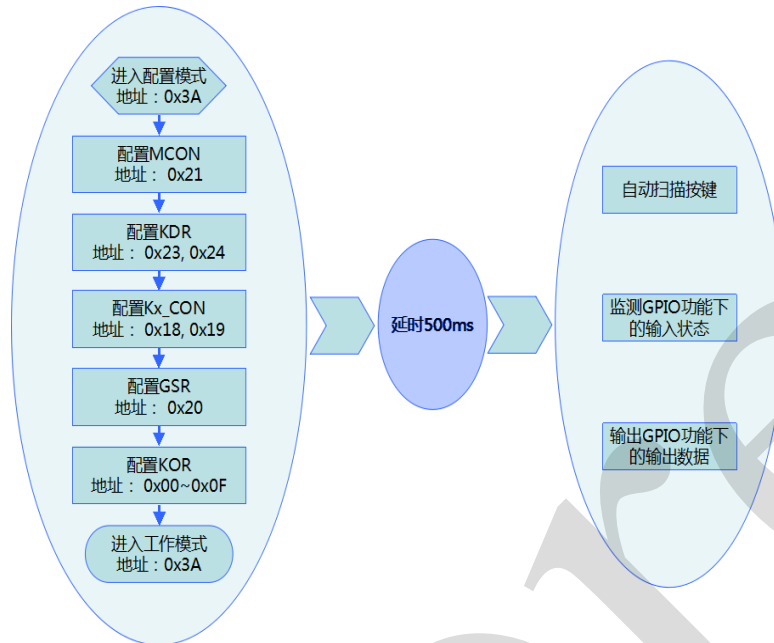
进入配置模式
地址：0x3A

配置MCON
地址： 0x21

配置KDR
地址： 0x23, 0x24

配置Kx_CON
地址： 0x18, 0x19

配置GSR
地址： 0x20

配置KOR
地址： 0x00~0x0F

进入工作模式
地址：0x3A

延时500ms

自动扫描按键

监测GPIO功能下的输入状态

输出GPIO功能下的输出数据